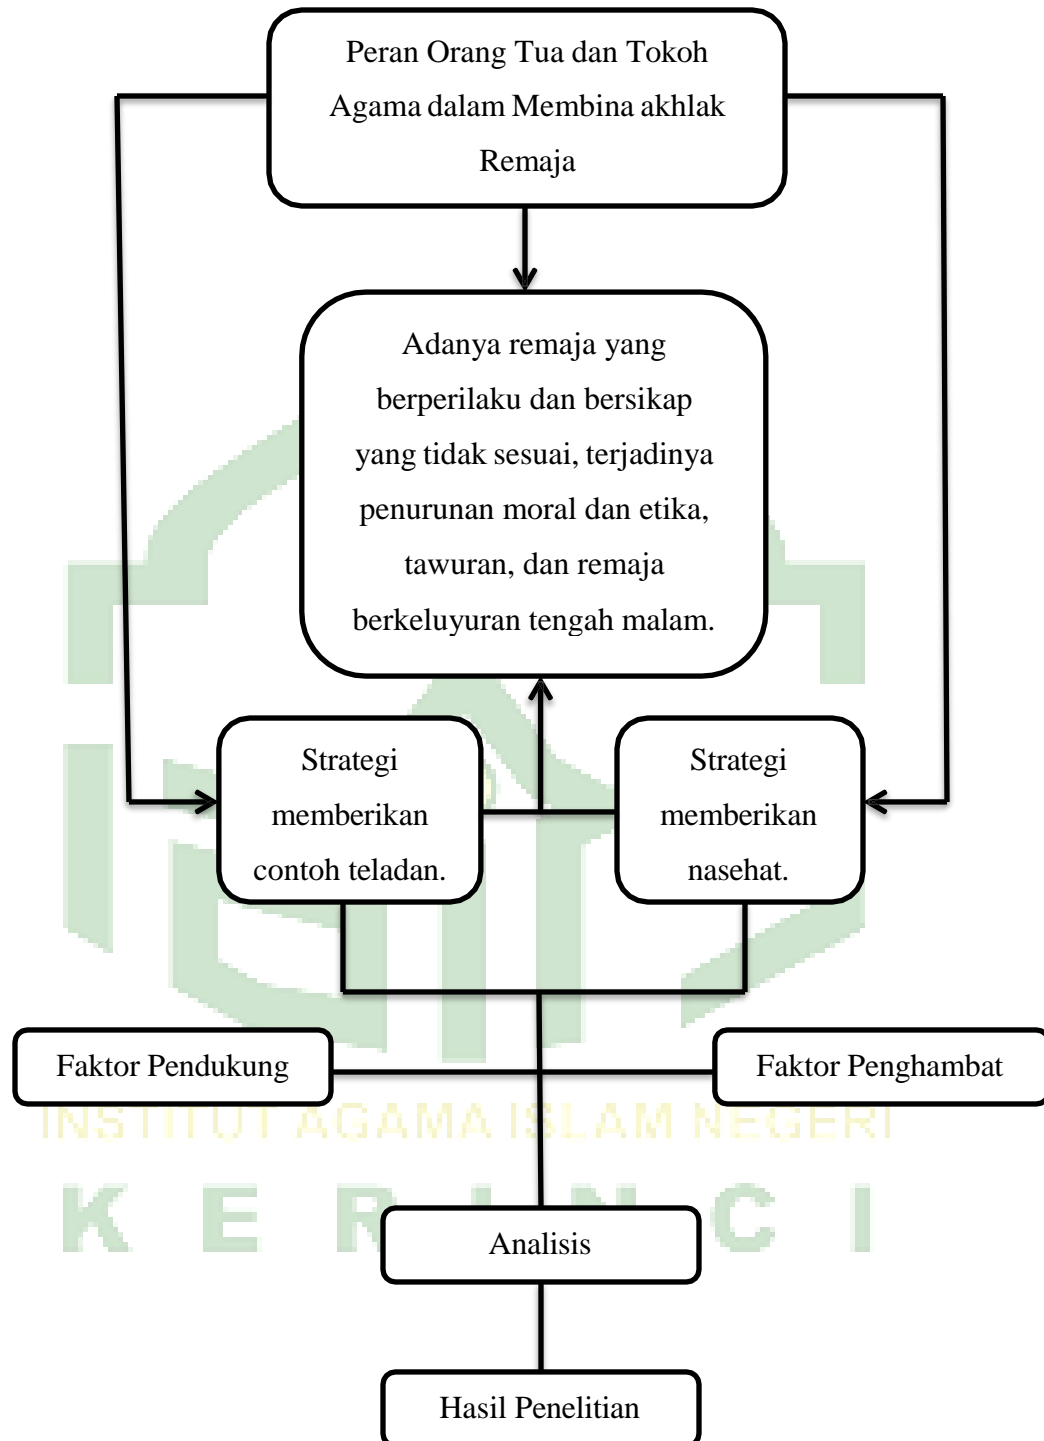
Peran Orang Tua dan Tokoh Agama dalam Membina akhlak Remaja

Adanya remaja yang berperilaku dan bersikap yang tidak sesuai, terjadinya penurunan moral dan etika, tawuran, dan remaja berkeluyuran tengah malam.

Strategi memberikan contoh teladan.

Strategi memberikan nasehat.

Faktor Pendukung

Faktor Penghambat

INSTITUT AGAMA ISLAM NEGERI

K E R I N C I

Analisis

Hasil Penelitian